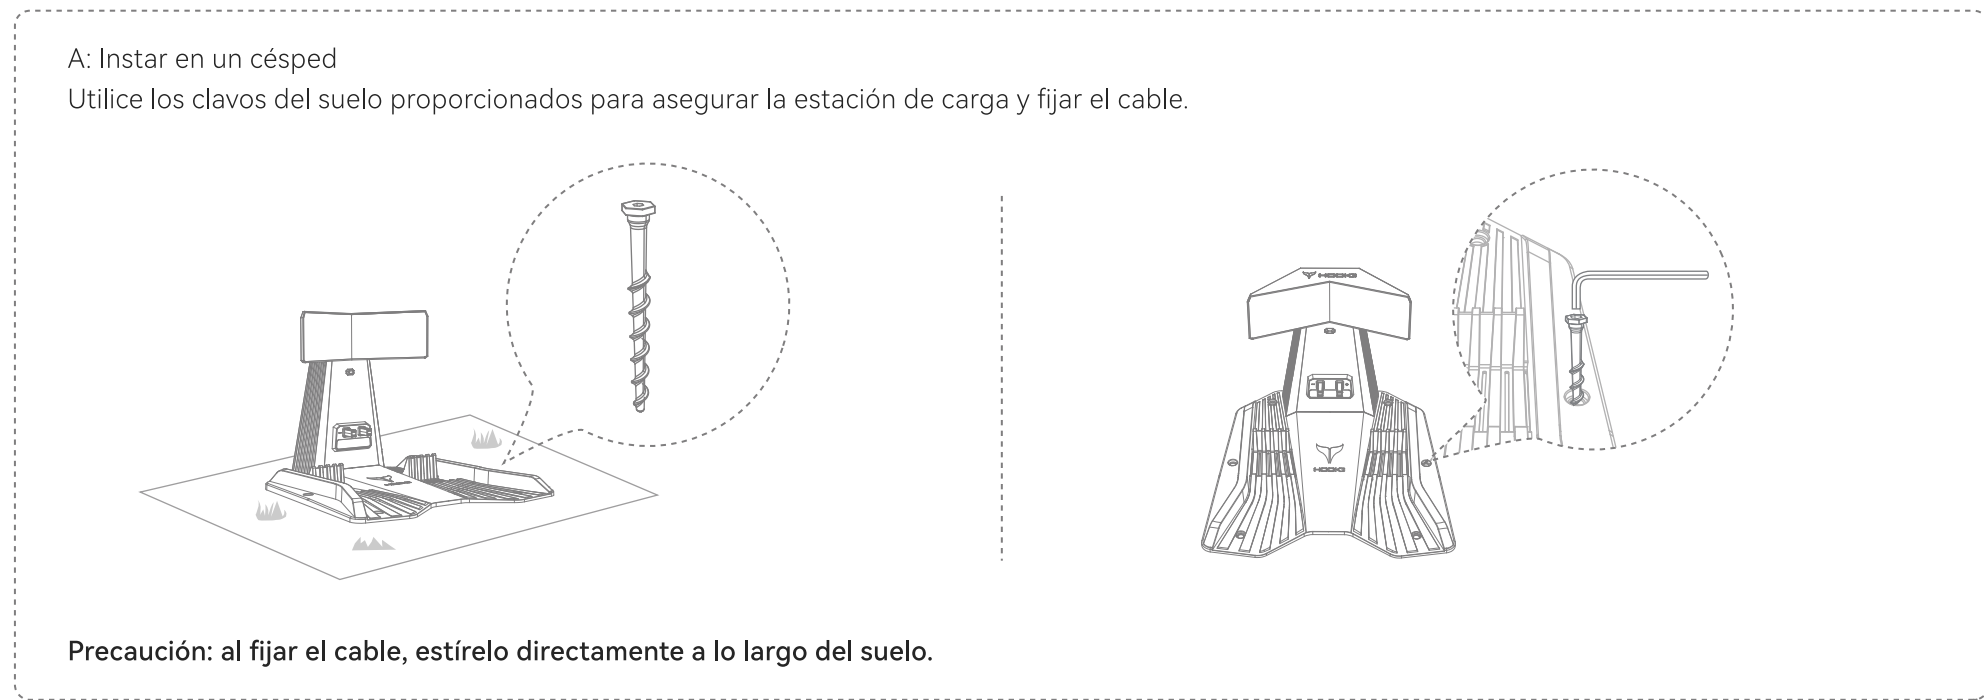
A: Instar en un césped
Utilice los clavos del suelo proporcionados para asegurar la estación de carga y fijar el cable.

HOOKII

HOOKII

Precaución: al fijar el cable, estírelo directamente a lo largo del suelo.